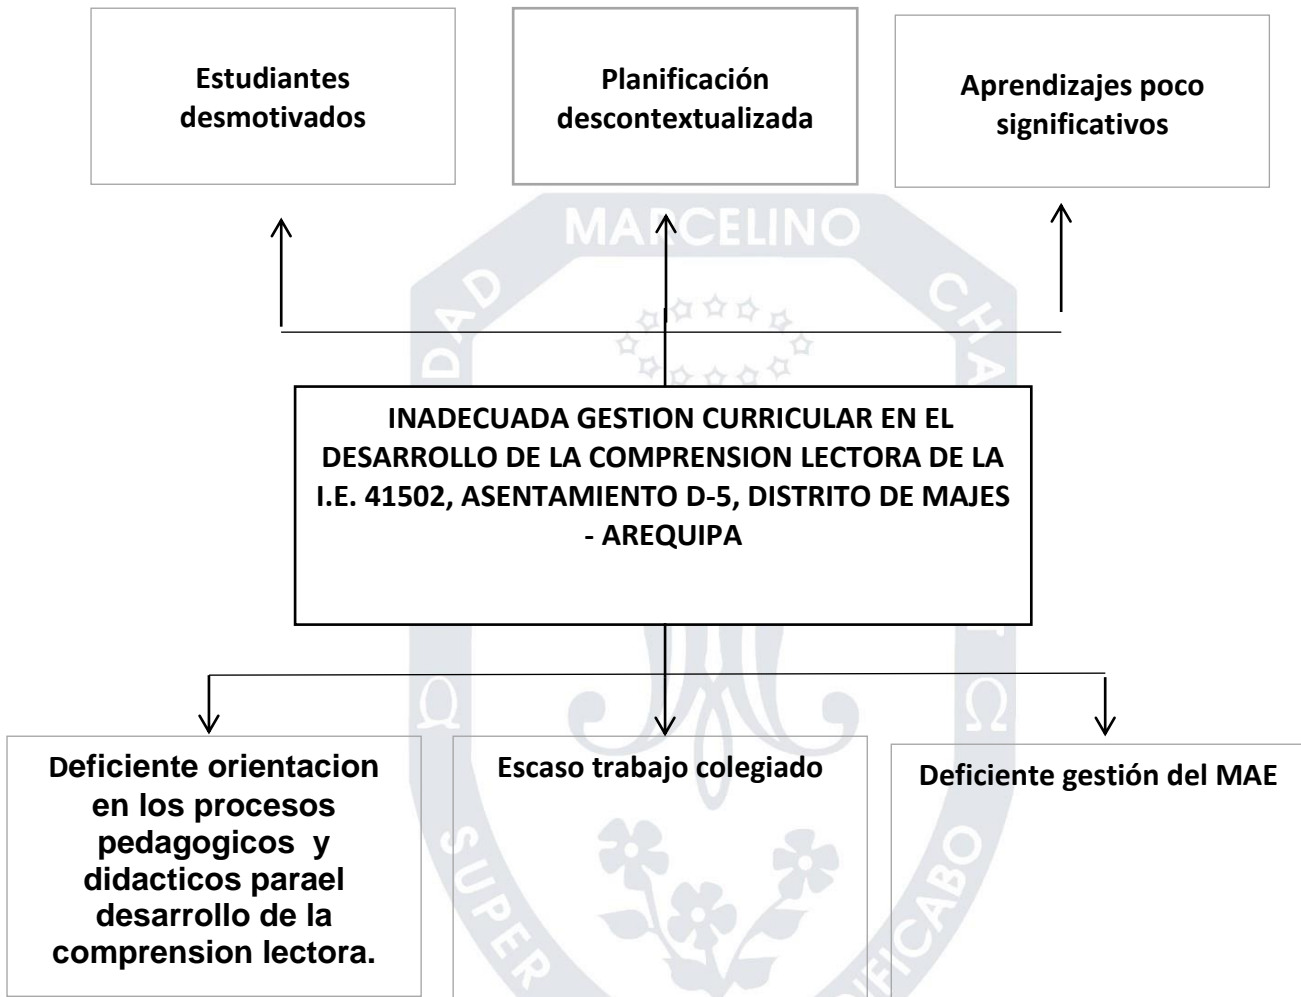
Estudiantes desmotivados

Planificación descontextualizada

Aprendizajes poco significativos

MARCELINO

DAD

CHA

INADECUADA GESTION CURRICULAR EN EL DESARROLLO DE LA COMPRENSION LECTORA DE LA I.E. 41502, ASENTAMIENTO D-5, DISTRITO DE MAJES - AREQUIPA

Deficiente orientacion en los procesos pedagogicos y didacticos parael desarrollo de la comprension lectora.

Escaso trabajo colegiado

Deficiente gestión del MAE

SUPER

FICABO